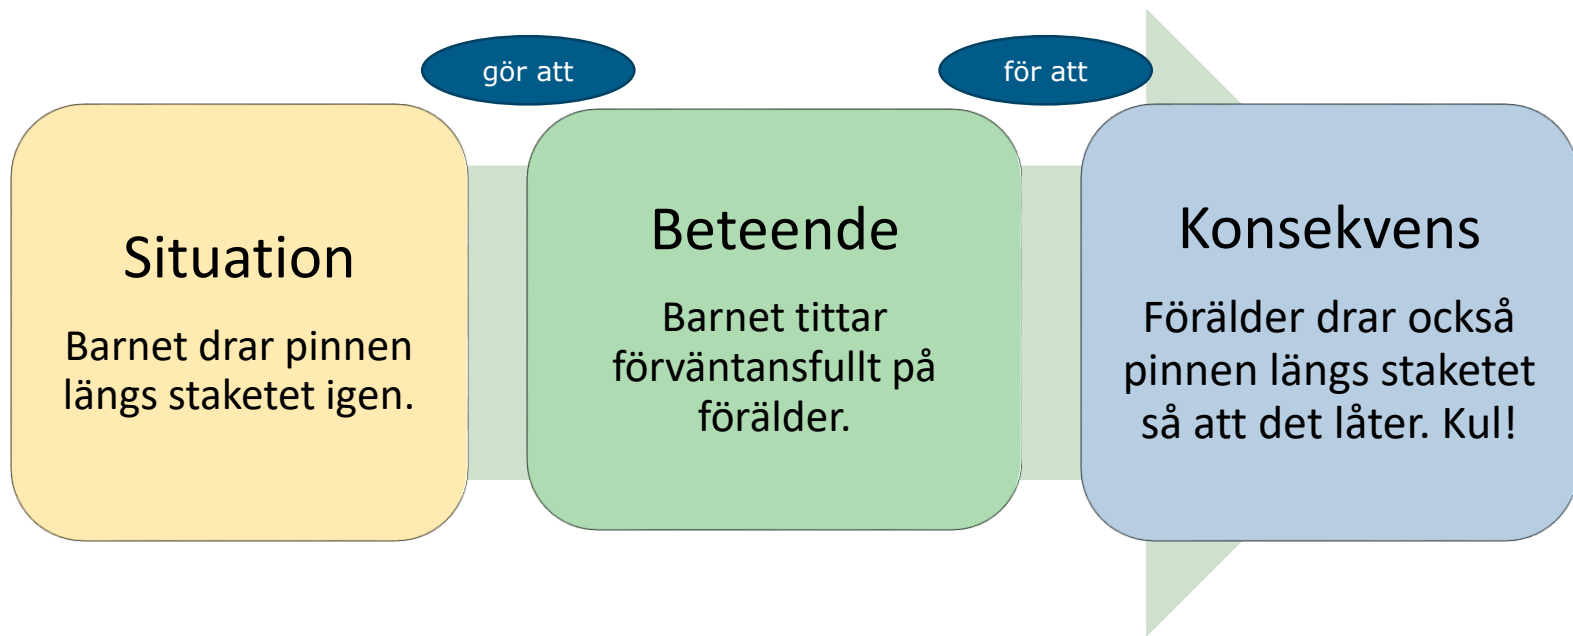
gör att

för att

Situation

Barnet drar pinnen längs staketet igen.

Beteende

Barnet tittar förväntansfullt på förälder.

Konsekvens

Förälder drar också pinnen längs staketet så att det låter. Kul!